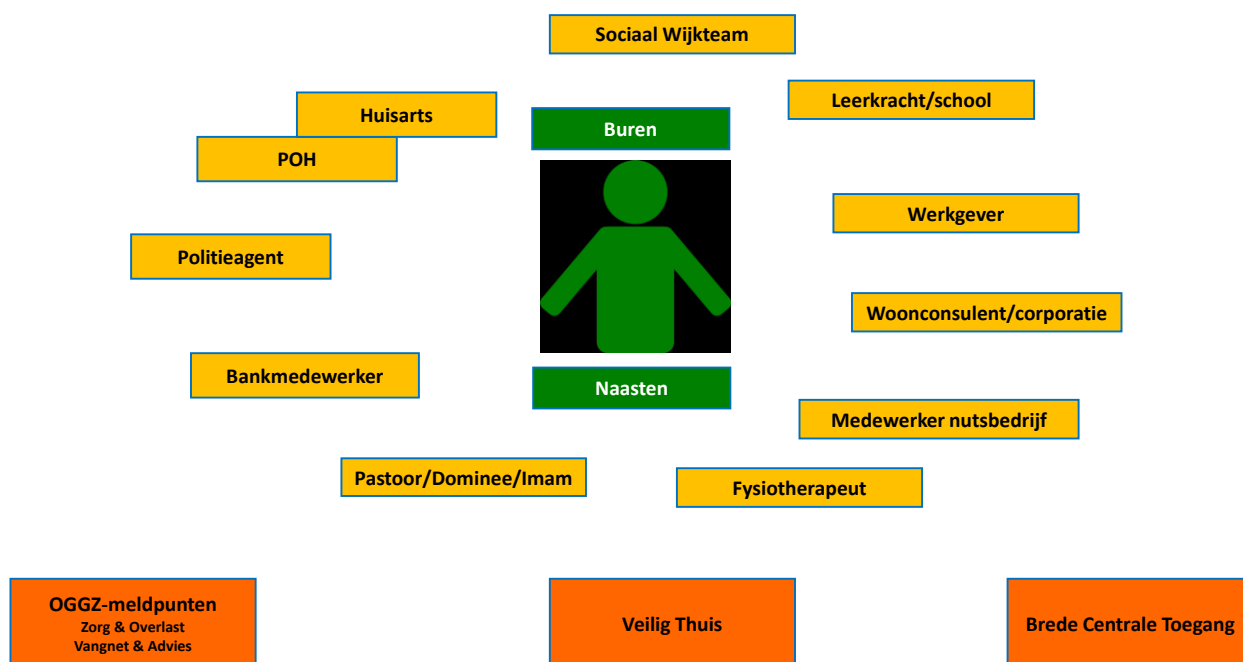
Sociaal Wijkteam

Huisarts

Buren

Leerkracht/school

POH

Werkgever

Politieagent

Woonconsulent/corporatie

Bankmedewerker

Naasten

Medewerker nutsbedrijf

Pastoor/Dominee/Imam

Fysiotherapeut

OGGZ-meldpunten
Zorg & Overlast
Vangnet & Advies

Veilig Thuis

Brede Centrale Toegang